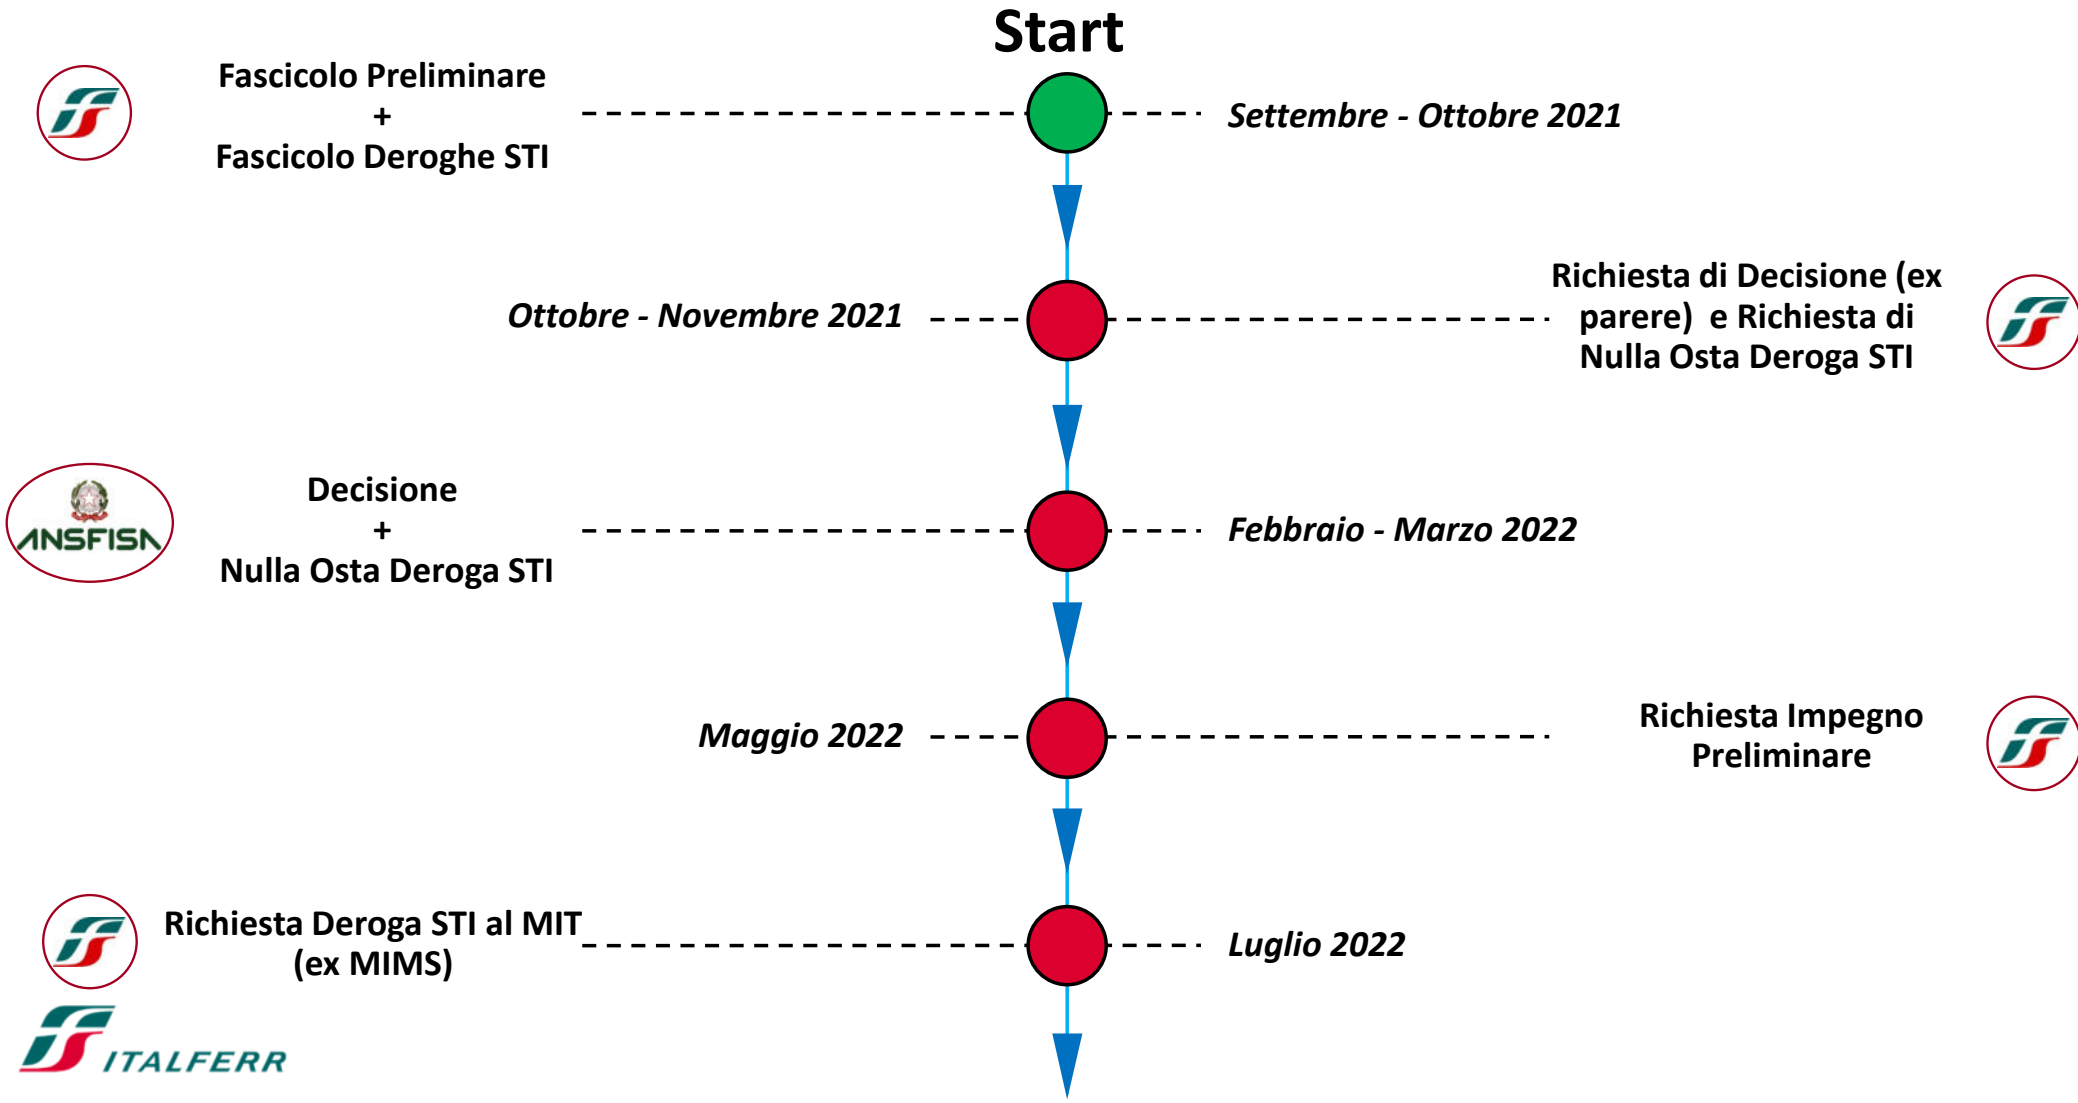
Start

Fascicolo Preliminare
+
Fascicolo Deroghe STI

Settembre - Ottobre 2021

Ottobre - Novembre 2021

Richiesta di Decisione (ex parere) e Richiesta di Nulla Osta Deroga STI

ANSFISA

Decisione
+
Nulla Osta Deroga STI

Febbraio - Marzo 2022

Maggio 2022

Richiesta Impegno Preliminare

Richiesta Deroga STI al MIT (ex MIMS)

Luglio 2022

ITALFERR